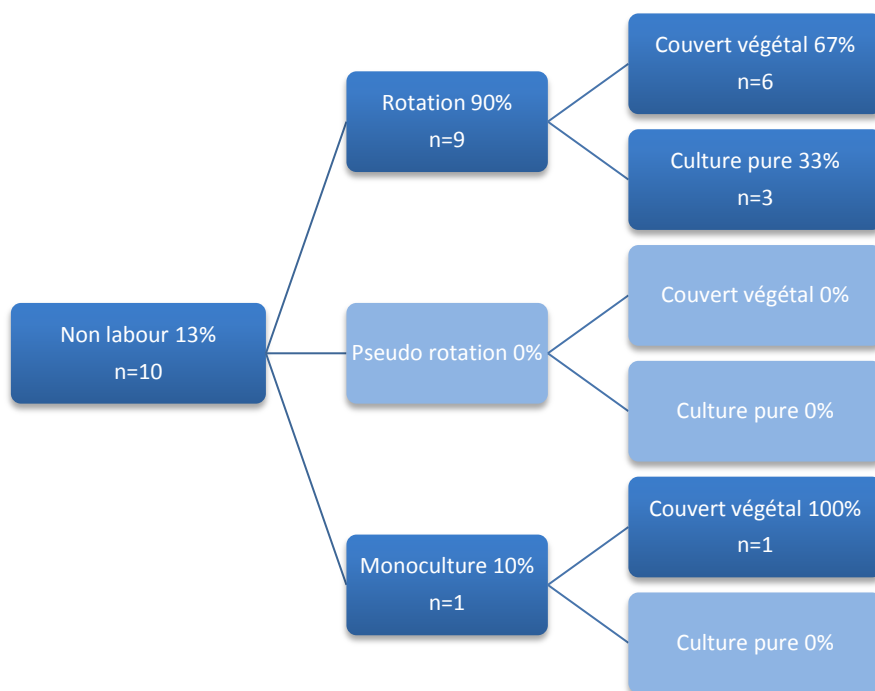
Non labour 13%
n=10

Rotation 90%
n=9

Couvert végétal 67%
n=6

Culture pure 33%
n=3

Pseudo rotation 0%

Couvert végétal 0%

Culture pure 0%

Monoculture 10%
n=1

Couvert végétal 100%
n=1

Culture pure 0%